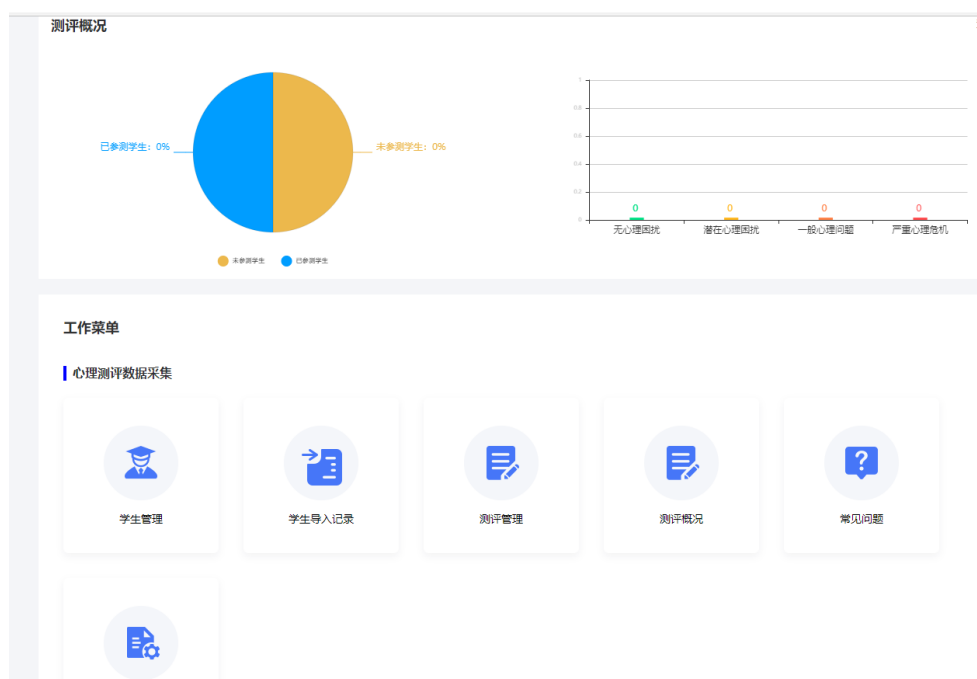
测评概况

已参测学生：0%

未参测学生：0%

未参测学生　已参测学生

| 1 |
| 0.8 |
| 0.6 |
| 0.4 |
| 0.2 |
| 0 |

0　0　0　0

无心理困扰　潜在心理困扰　一般心理问题　严重心理危机

工作菜单

心理测评数据采集

学生管理

学生导入记录

测评管理

测评概况

常见问题